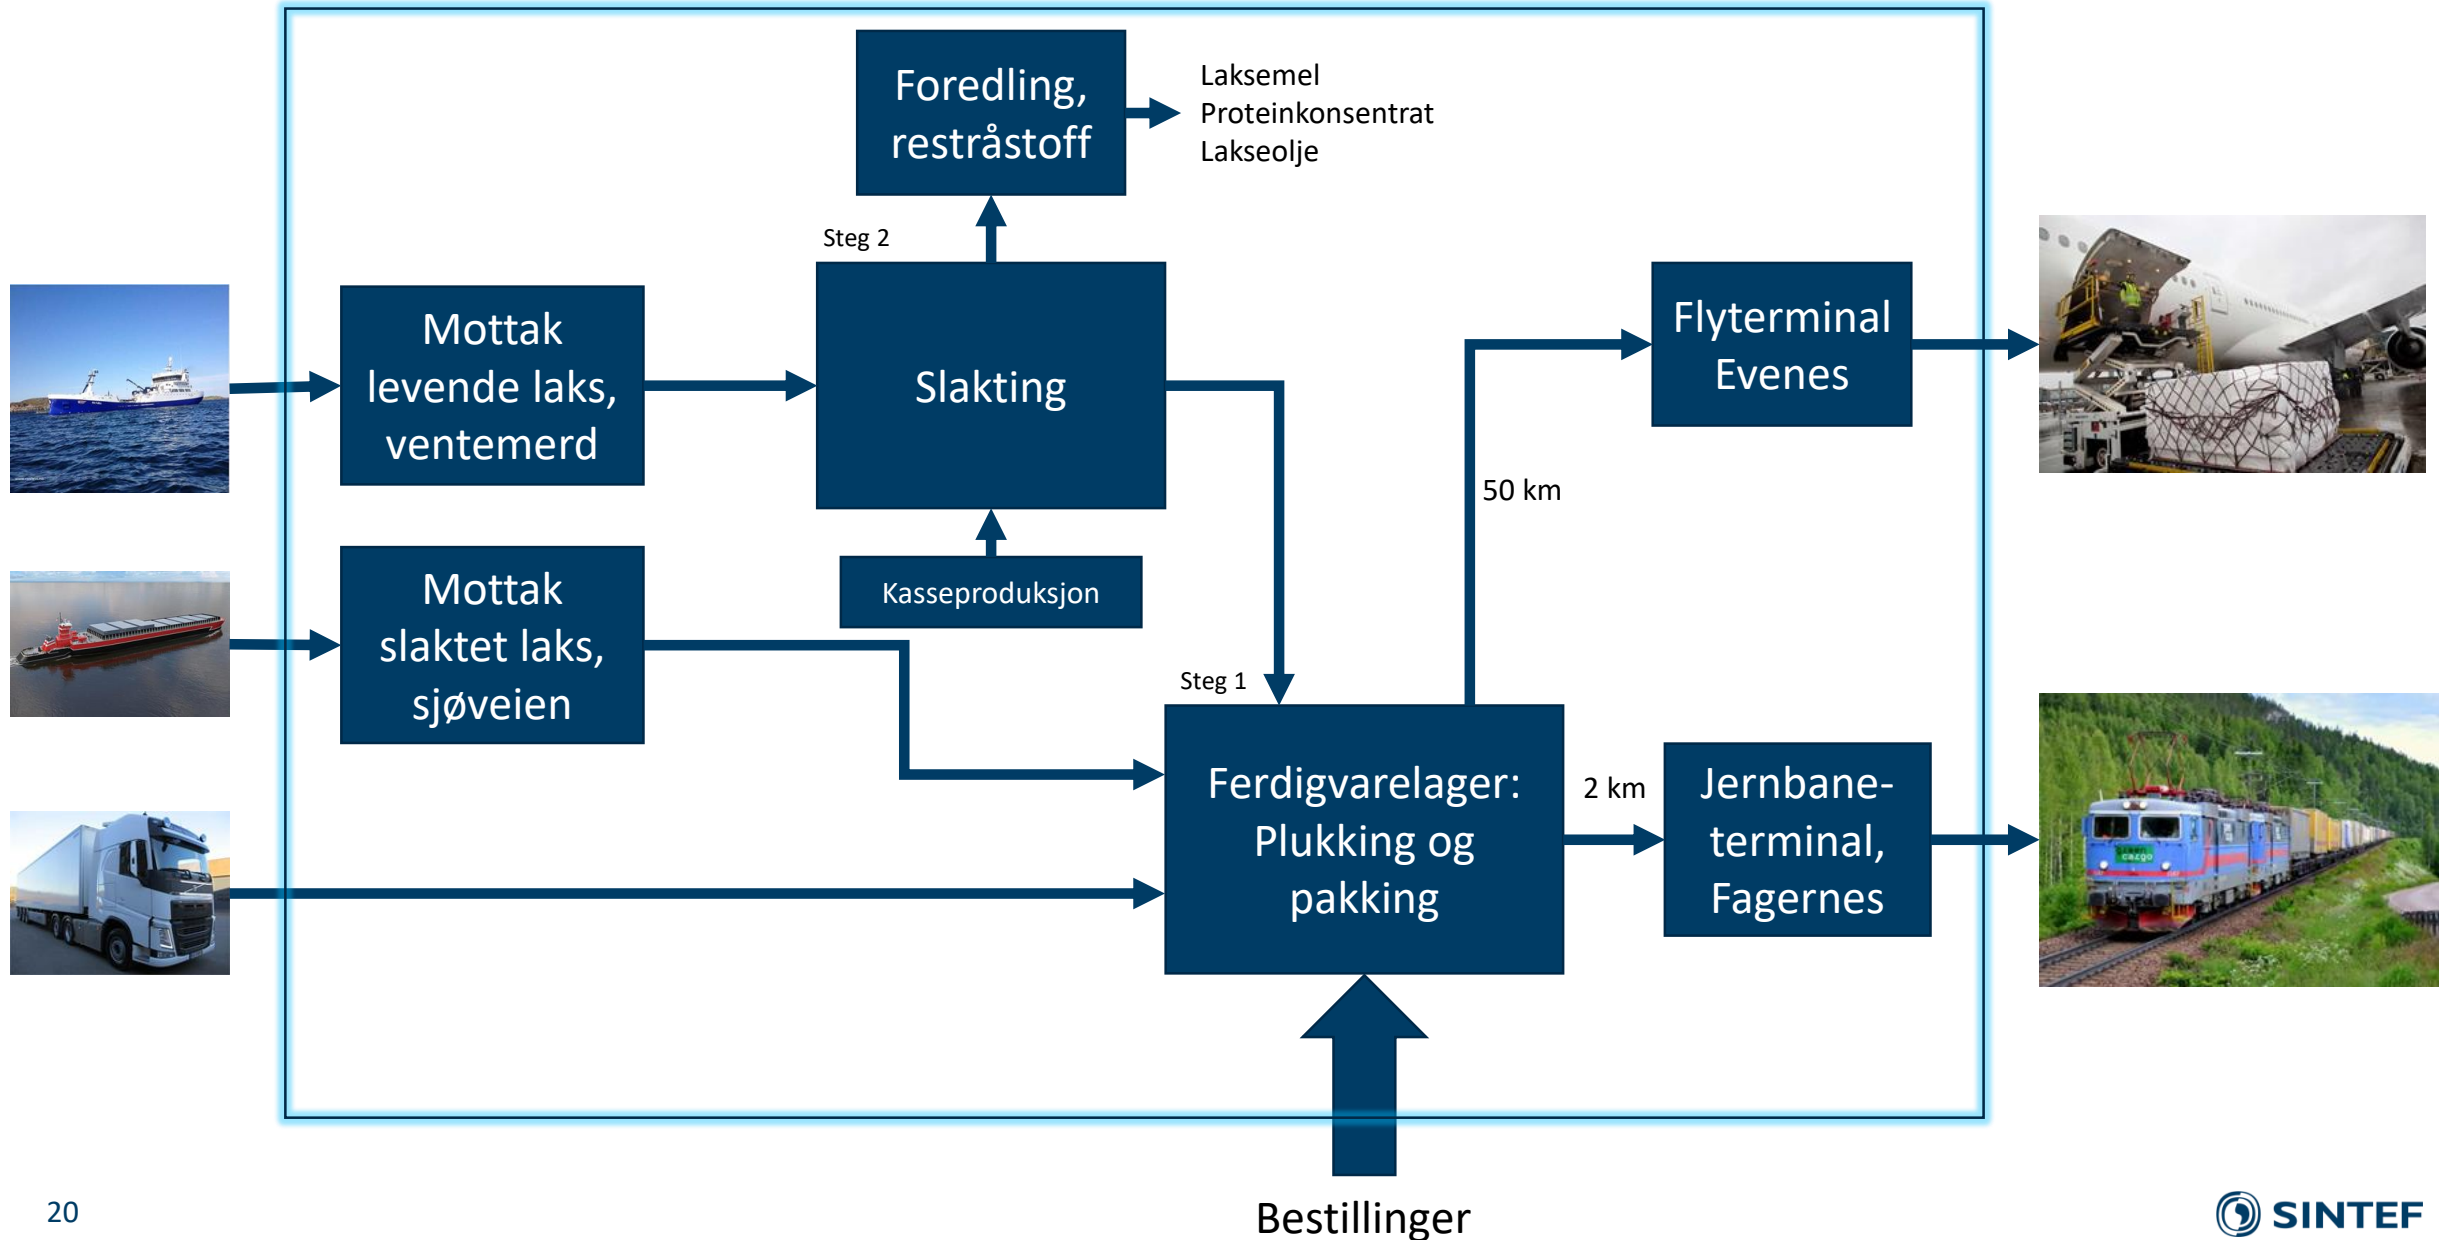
Foredling, restråstoff

Laksemel
Proteinkonsentrat
Lakseolje

Steg 2

Mottak levende laks, ventemerd

Slakting

Flyterminal Evenes

50 km

Mottak slaktet laks, sjøveien

Kasseproduksjon

Steg 1

Ferdigvarelager: Plukking og pakking

2 km

Jernbane-terminal, Fagernes

Bestillinger

20

SINTEF